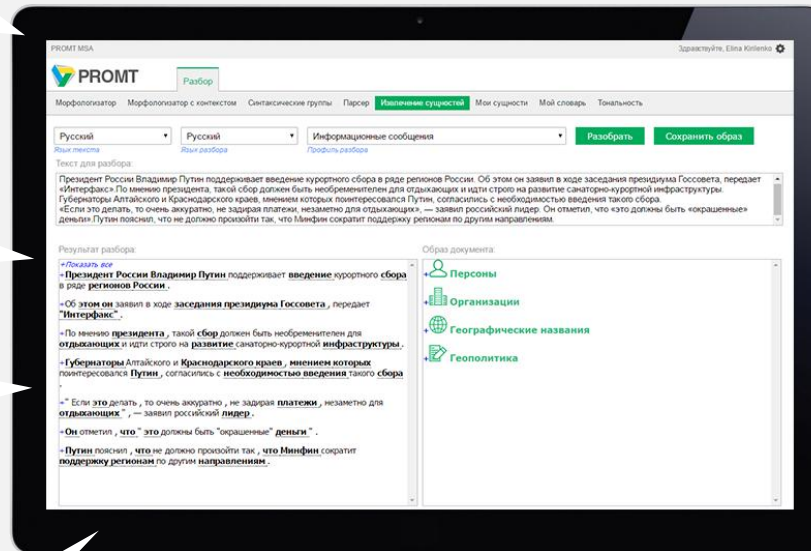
PROMT MSA

Здравствуйте, Elina Kirilenko

PROMT

Разбор

Морфологизатор Морфологизатор с контекстом Синтаксические группы Парсер Извлечение сущностей Мои сущности Мой словарь Тональность

Русский
Язык текста

Русский
Язык разбора

Информационные сообщения
Профиль разбора

Разобрать

Сохранить образ

Текст для разбора:

Президент России Владимир Путин поддерживает введение курортного сбора в ряде регионов России. Об этом он заявил в ходе заседания президиума Госсовета, передает «Интерфакс». По мнению президента, такой сбор должен быть необременителен для отдыхающих и идти строго на развитие санаторно-курортной инфраструктуры. Губернаторы Алтайского и Краснодарского краев, мнением которых поинтересовался Путин, согласились с необходимостью введения такого сбора. «Если это делать, то очень аккуратно, не задирая платежи, незаметно для отдыхающих», — заявил российский лидер. Он отметил, что «это должны быть "окрашенные" деньги». Путин пояснил, что не должно произойти так, что Минфин сократит поддержку регионам по другим направлениям.

Результат разбора:

+Показать все

+Президент России Владимир Путин поддерживает введение курортного сбора в ряде регионов России .

+Об этом он заявил в ходе заседания президиума Госсовета , передает "Интерфакс" .

+По мнению президента , такой сбор должен быть необременителен для отдыхающих и идти строго на развитие санаторно-курортной инфраструктуры .

+Губернаторы Алтайского и Краснодарского краев , мнением которых поинтересовался Путин , согласились с необходимостью введения такого сбора .

+" Если это делать , то очень аккуратно , не задирая платежи , незаметно для отдыхающих " , — заявил российский лидер .

+Он отметил , что " это должны быть "окрашенные" деньги " .

+Путин пояснил , что не должно произойти так , что Минфин сократит поддержку регионам по другим направлениям .

Образ документа:

+Персоны

+Организации

+Географические названия

+Геополитика